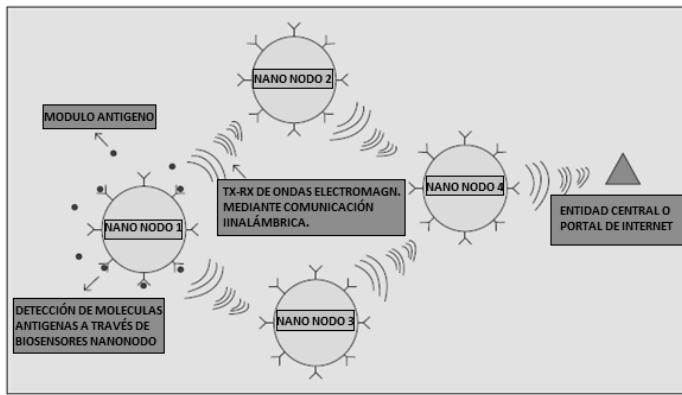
NANO NODO 2

MODULO ANTIGENO

NANO NODO 1

TX-RX DE ONDAS ELECTROMAGN. MEDIANTE COMUNICACIÓN IINALÁMBRICA.

NANO NODO 4

ENTIDAD CENTRAL O PORTAL DE INTERNET

DETECCIÓN DE MOLECULAS ANTIGENAS A TRAVÉS DE BIOSENSORES NANONODO

NANO NODO 3